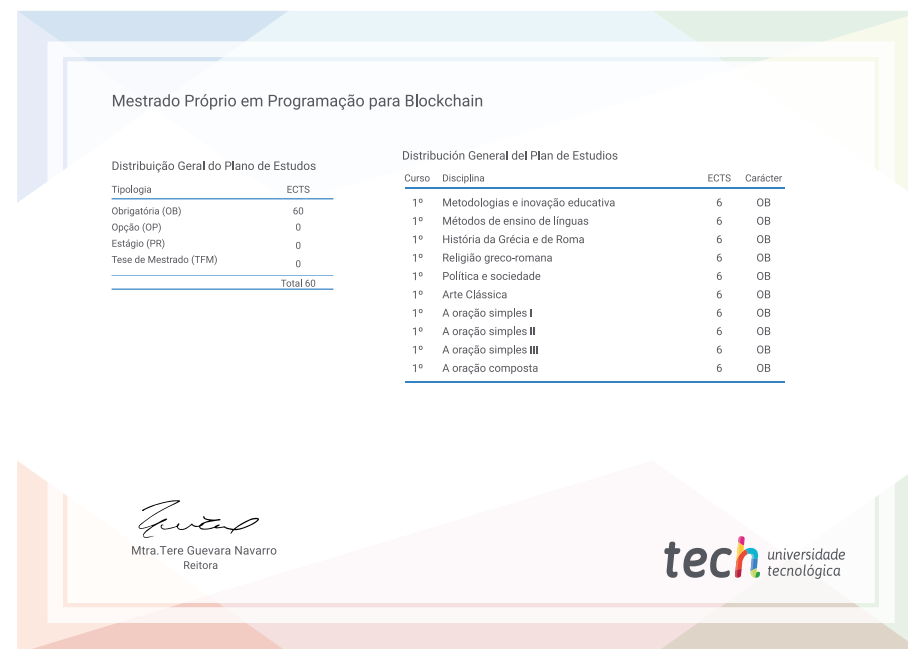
Mestrado Próprio em Programação para Blockchain

Distribuição Geral do Plano de Estudos

| Tipologia | ECTS |
|---|---|
| Obrigatória (OB) | 60 |
| Opção (OP) | 0 |
| Estágio (PR) | 0 |
| Tese de Mestrado (TFM) | 0 |
| | Total 60 |

Distribución General del Plan de Estudios

| Curso | Disciplina | ECTS | Carácter |
|---|---|---|---|
| 1º | Metodologias e inovação educativa | 6 | OB |
| 1º | Métodos de ensino de línguas | 6 | OB |
| 1º | História da Grécia e de Roma | 6 | OB |
| 1º | Religião greco-romana | 6 | OB |
| 1º | Política e sociedade | 6 | OB |
| 1º | Arte Clássica | 6 | OB |
| 1º | A oração simples I | 6 | OB |
| 1º | A oração simples II | 6 | OB |
| 1º | A oração simples III | 6 | OB |
| 1º | A oração composta | 6 | OB |

Mtra.Tere Guevara Navarro
Reitora

tech universidade tecnológica